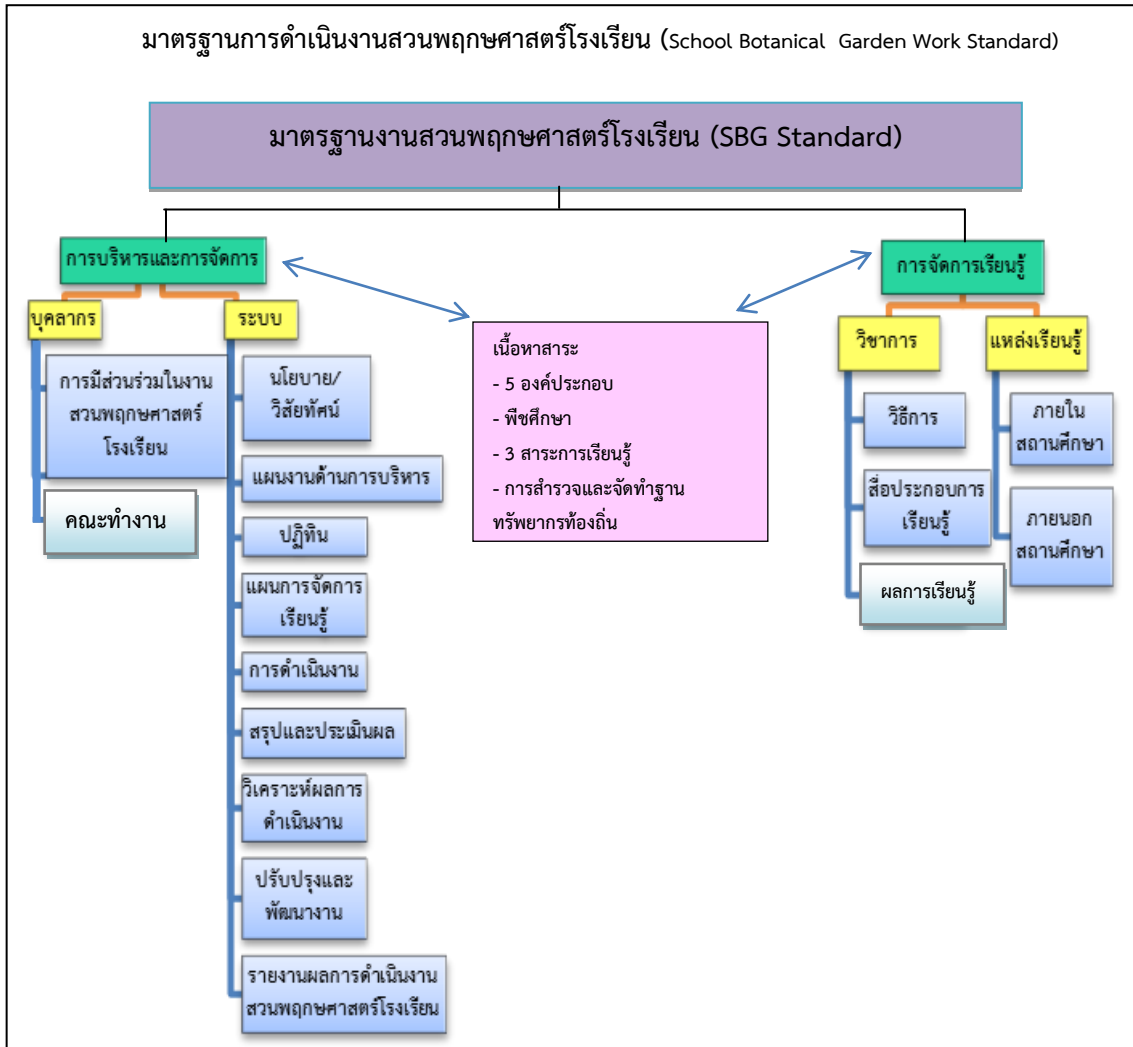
มาตรฐานการดำเนินงานสวนพฤกษศาสตร์โรงเรียน (School Botanical Garden Work Standard)

มาตรฐานงานสวนพฤกษศาสตร์โรงเรียน (SBG Standard)

การบริหารและการจัดการ

บุคลากร

การมีส่วนร่วมในงานสวนพฤกษศาสตร์โรงเรียน

คณะทำงาน

ระบบ

นโยบาย/วิสัยทัศน์

แผนงานด้านการบริหาร

ปฏิทิน

แผนการจัดการเรียนรู้

การดำเนินงาน

สรุปและประเมินผล

วิเคราะห์ผลการดำเนินงาน

ปรับปรุงและพัฒนางาน

รายงานผลการดำเนินงานสวนพฤกษศาสตร์โรงเรียน

เนื้อหาสาระ
- 5 องค์ประกอบ
- พืชศึกษา
- 3 สาระการเรียนรู้
- การสำรวจและจัดทำฐานทรัพยากรท้องถิ่น

การจัดการเรียนรู้

วิชาการ

วิธีการ

สื่อประกอบการเรียนรู้

ผลการเรียนรู้

แหล่งเรียนรู้

ภายในสถานศึกษา

ภายนอกสถานศึกษา